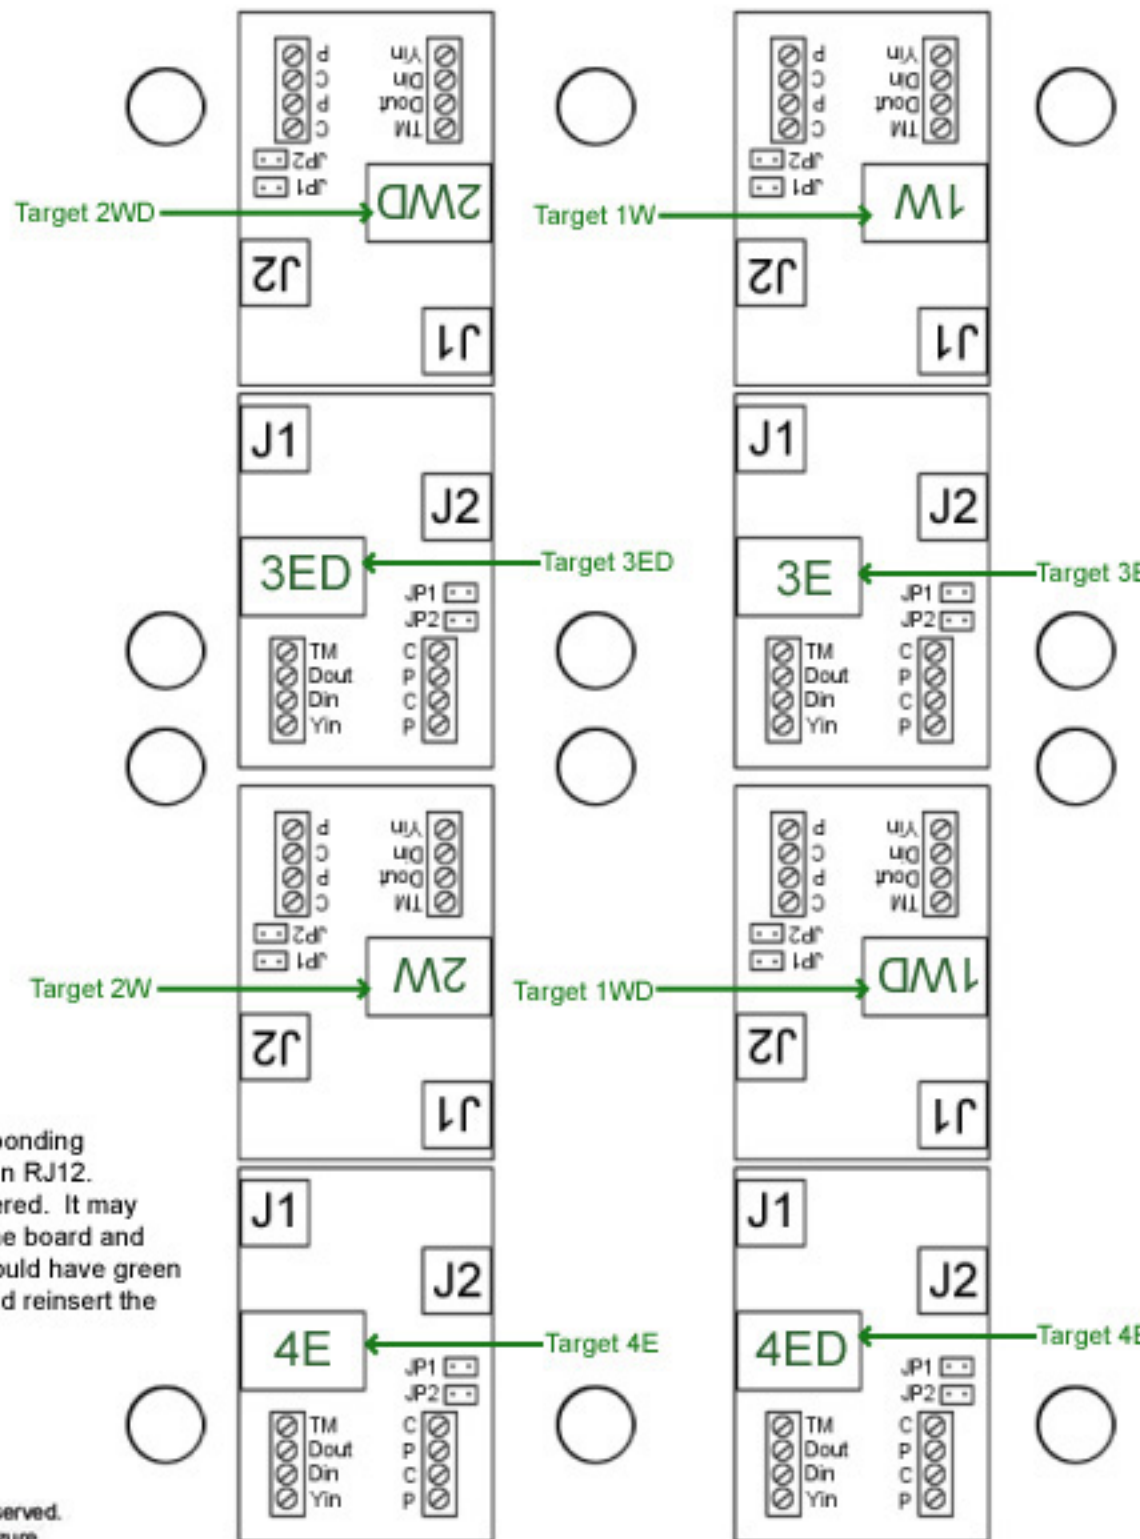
Yin
Din
Dout
TM
P
C
P
C
JP2
JP1
2WD
Target 2WD
J2
J1

Yin
Din
Dout
TM
P
C
P
C
JP2
JP1
1W
Target 1W
J2
J1

J1
J2
3ED
Target 3ED
JP1
JP2
TM
Dout
Din
Yin
C
P
C
P

J1
J2
3E
Target 3E
JP1
JP2
TM
Dout
Din
Yin
C
P
C
P

Yin
Din
Dout
TM
P
C
P
C
JP2
JP1
2W
Target 2W
J2
J1

Yin
Din
Dout
TM
P
C
P
C
JP2
JP1
1WD
Target 1WD
J2
J1

onding
n RJ12.
ered. It may
e board and
uld have green
d reinsert the

J1
J2
4E
Target 4E
JP1
JP2
TM
Dout
Din
Yin
C
P
C
P

J1
J2
4ED
Target 4E
JP1
JP2
TM
Dout
Din
Yin
C
P
C
P

served.
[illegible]